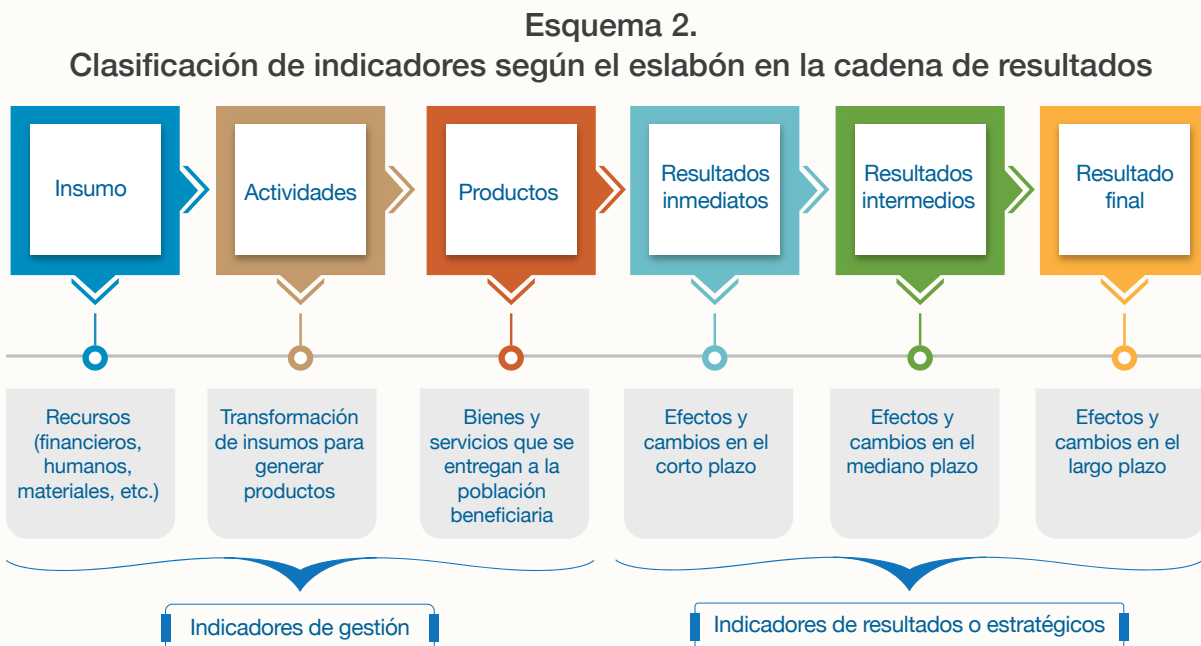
Esquema 2.
Clasificación de indicadores según el eslabón en la cadena de resultados

Insumo

Actividades

Productos

Resultados inmediatos

Resultados intermedios

Resultado final

Recursos (financieros, humanos, materiales, etc.)

Transformación de insumos para generar productos

Bienes y servicios que se entregan a la población beneficiaria

Efectos y cambios en el corto plazo

Efectos y cambios en el mediano plazo

Efectos y cambios en el largo plazo

Indicadores de gestión

Indicadores de resultados o estratégicos